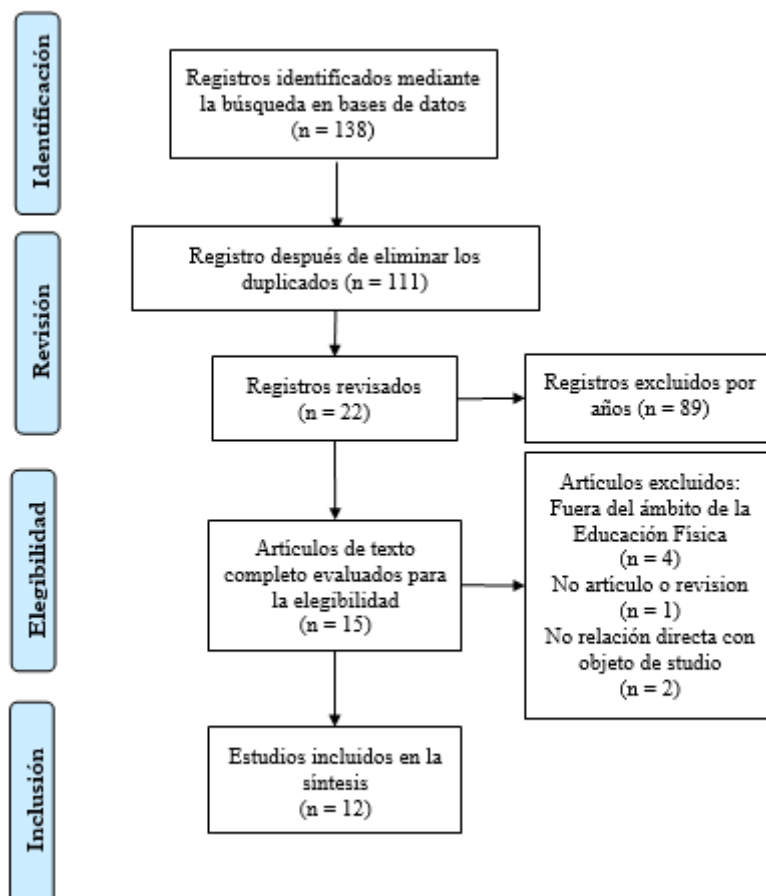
Identificación

Registros identificados mediante la búsqueda en bases de datos (n = 138)

Revisión

Registro después de eliminar los duplicados (n = 111)

Registros revisados (n = 22)

Registros excluidos por años (n = 89)

Elegibilidad

Artículos de texto completo evaluados para la elegibilidad (n = 15)

Artículos excluidos: Fuera del ámbito de la Educación Física (n = 4) No articulo o revision (n = 1) No relación directa con objeto de studio (n = 2)

Inclusión

Estudios incluidos en la síntesis (n = 12)